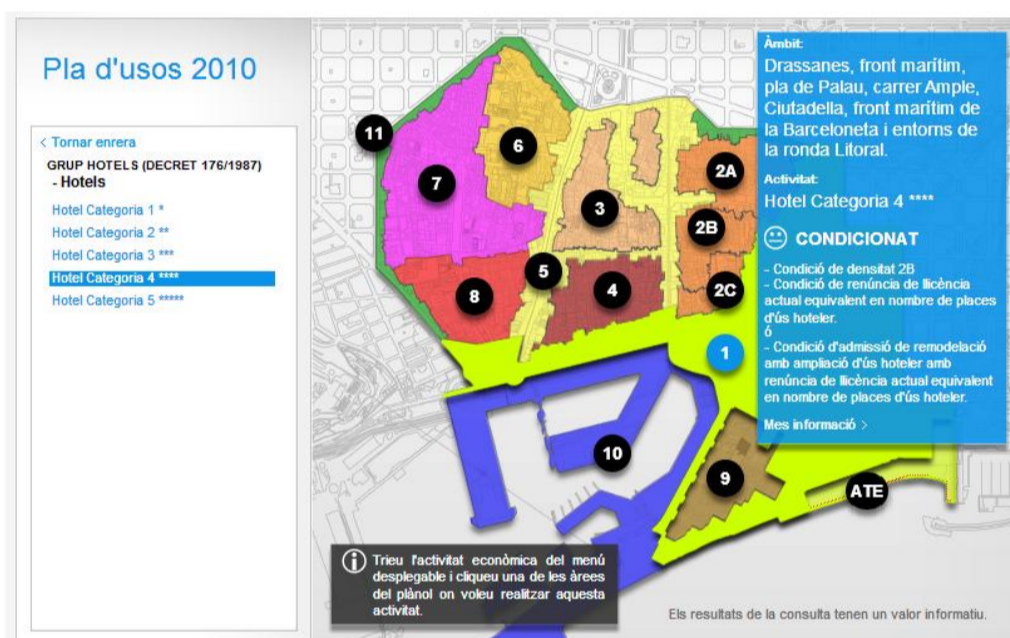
Pla d'usos 2010

< Tornar enrera
GRUP HOTELS (DECRET 176/1987)
- Hotels

Hotel Categoria 1 *
Hotel Categoria 2 **
Hotel Categoria 3 ***
Hotel Categoria 4 ****
Hotel Categoria 5 *****

11
6
7
3
2A
2B
2C
5
4
8
1
10
9
ATE

Àmbit:
Drassanes, front marítim, pla de Palau, carrer Ample, Ciutadella, front marítim de la Barceloneta i entorns de la ronda Litoral.

Activitat:
Hotel Categoria 4 ****

CONDICIONAT

- Condició de densitat 2B
- Condició de renúncia de llicència actual equivalent en nombre de places d'ús hoteler.
ó
- Condició d'admissió de remodelació amb ampliació d'ús hoteler amb renúncia de llicència actual equivalent en nombre de places d'ús hoteler.

Mes informació >

Trieu l'activitat econòmica del menú desplegable i cliqueu una de les àrees del plànol on voleu realitzar aquesta activitat.

Els resultats de la consulta tenen un valor informatiu.